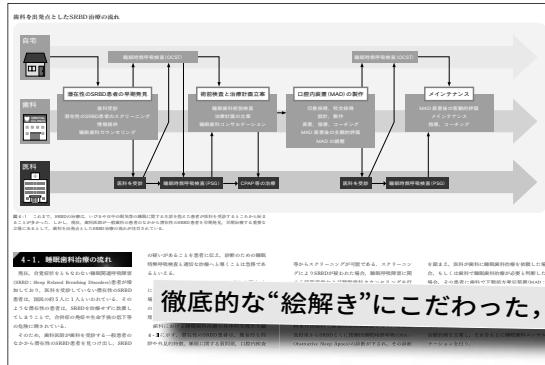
歯科を出発点としたSRBD治療の流れ

自宅

歯科

医科

睡眠検査施行検査（OCST）

潜在性のSRBD患者の早期発見

歯科受診
潜在性のSRBD患者のスクリーニング
情報提供
睡眠歯科カウンセリング

術前検査と治療計画立案

睡眠歯科初診検査
治療計画の立案
睡眠歯科インフォームドコンセント

口腔内装置（MAD）の製作

印象採得、咬合採得
設計、製作
装着、指導、コーチング
MAD装着後の睡眠評価
MADの調整

睡眠検査施行検査（OCST）

メインテナンス

MAD装着後の定期的評価
メインテナンス
指導、コーチング

医科を受診

睡眠ポリグラフ検査（PSG）

CPAP等の治療

医科を受診

睡眠ポリグラフ検査（PSG）

図4-1　これまで、SRBDの治療は、いびきや日中の眠気等の自覚症状のある患者が医科を受診することから始まることが多かった。しかし、現在、歯科医師が一般歯科の患者のなかから潜在性SRBD患者を早期発見し、医科と連携して治療を進めることで、歯科からの睡眠治療の流れが注目されている。

4-1．睡眠歯科治療の流れ

現在、自覚症状をもちながら睡眠関連呼吸障害（SRBD：Sleep Related Breathing Disorders）患者が増加しており、医科を受診していない潜在性のSRBD患者は、国民の約5人に1人といわれている。その ような潜在性の患者は、SRBDの治療せずに放置してしまうことで、合併症の発症や生命予後の低下等の危険に晒されている。
そのため、潜在性SRBD患者を発見する一般患者のなかから潜在性のSRBD患者を見つけ出し、SRBD

の疑いがあることを患者に伝え、診断のための睡眠検査等の検査と適切な治療へと導くことは有益であるといえる。

徹底的な“絵解き”にこだわった，

等からスクリーニングが可能である。スクリーニングによりSRBDが疑われた場合、睡眠検査施行検査

を踏まえ、医科が歯科に睡眠歯科治療を依頼した場合、もしくは歯科で睡眠歯科治療が必要と判断した場合、その患者に適切な口腔内装置（MAD）